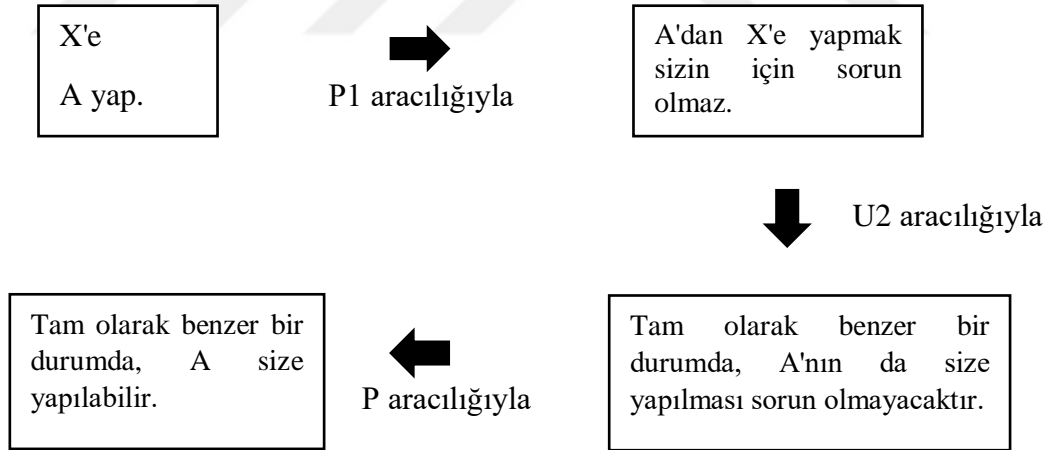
X'e

A yap.

P1 aracılığıyla

A'dan X'e yapmak sizin için sorun olmaz.

U2 aracılığıyla

Tam olarak benzer bir durumda, A'nın da size yapılması sorun olmayacaktır.

P aracılığıyla

Tam olarak benzer bir durumda, A size yapılabilir.